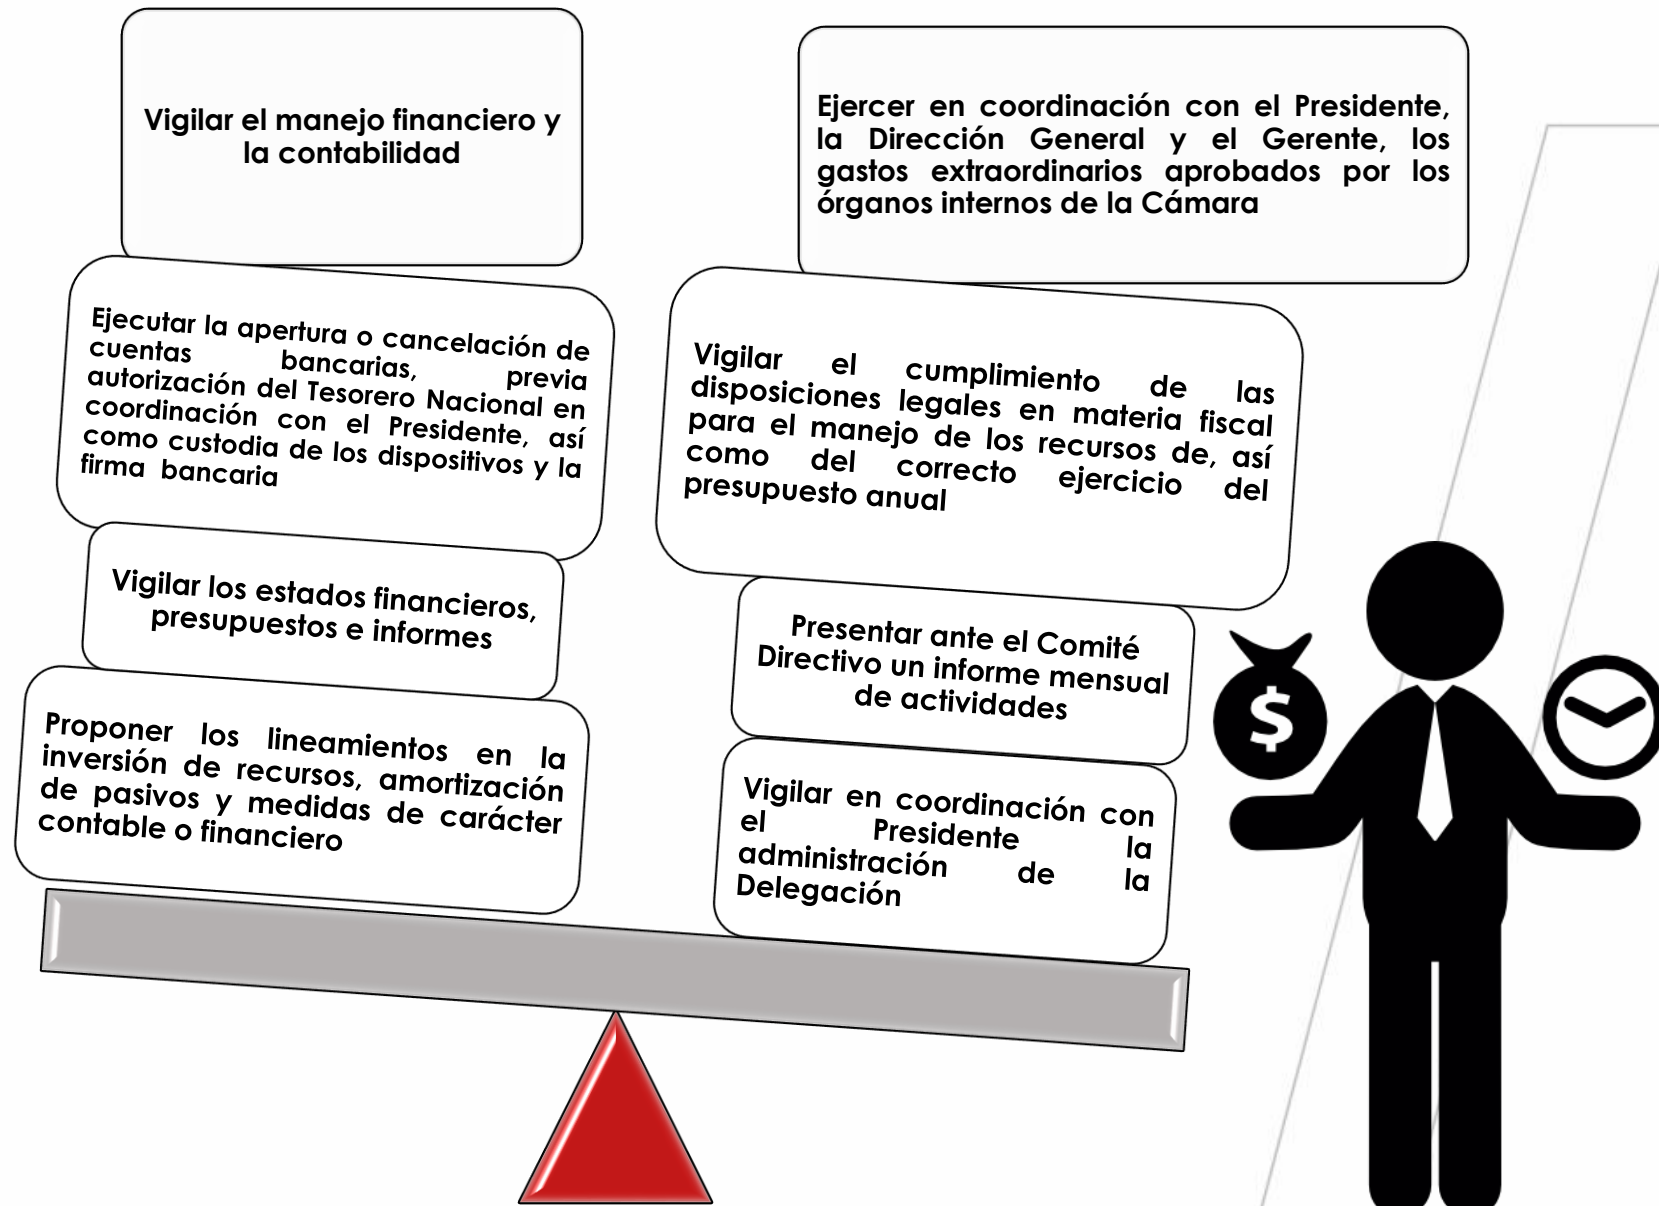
Vigilar el manejo financiero y la contabilidad

Ejecutar la apertura o cancelación de cuentas bancarias, previa autorización del Tesorero Nacional en coordinación con el Presidente, así como custodia de los dispositivos y la firma bancaria

Vigilar los estados financieros, presupuestos e informes

Proponer los lineamientos en la inversión de recursos, amortización de pasivos y medidas de carácter contable o financiero

Ejercer en coordinación con el Presidente, la Dirección General y el Gerente, los gastos extraordinarios aprobados por los órganos internos de la Cámara

Vigilar el cumplimiento de las disposiciones legales en materia fiscal para el manejo de los recursos de, así como del correcto ejercicio del presupuesto anual

Presentar ante el Comité Directivo un informe mensual de actividades

Vigilar en coordinación con el Presidente la administración de la Delegación

$